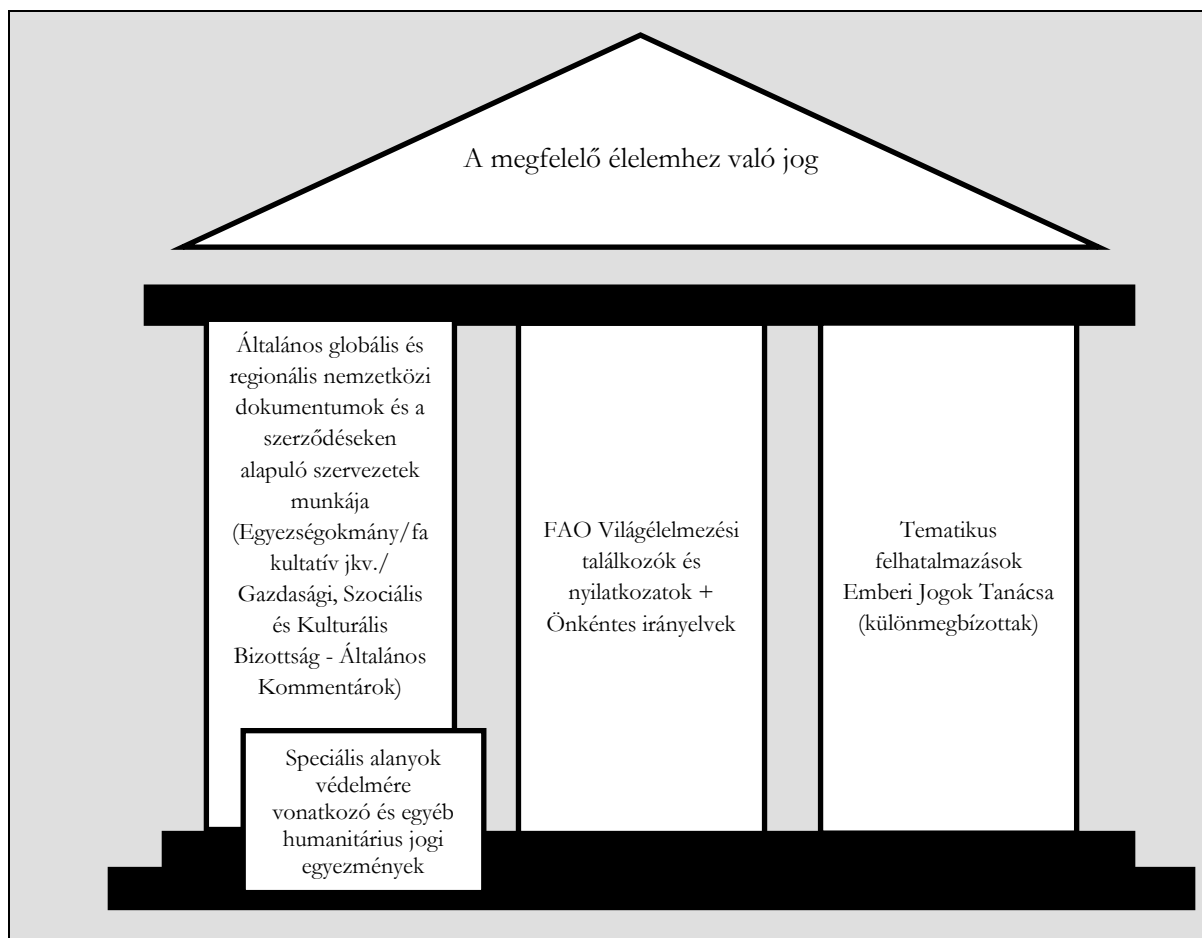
A megfelelő élelemhez való jog

Általános globális és regionális nemzetközi dokumentumok és a szerződéseken alapuló szervezetek munkája (Egyezségokmány/fa kultatív jkv./ Gazdasági, Szociális és Kulturális Bizottság - Általános Kommentárok)

Speciális alanyok védelmére vonatkozó és egyéb humanitárius jogi egyezmények

FAO Világélelmezési találkozók és nyilatkozatok + Önkéntes irányelvek

Tematikus felhatalmazások Emberi Jogok Tanácsa (különmegbízottak)